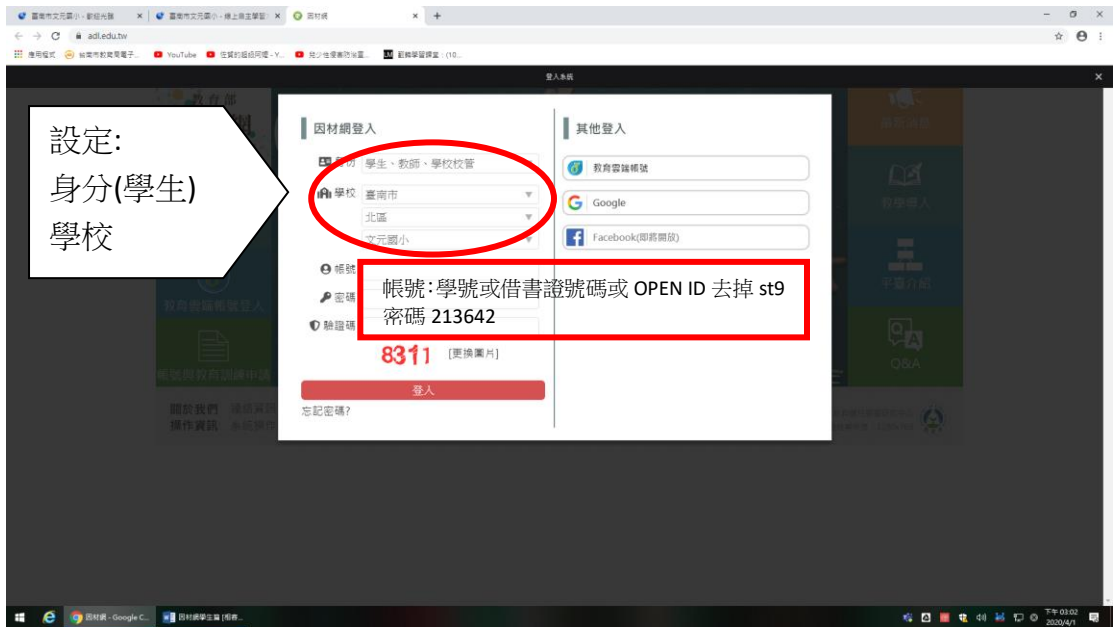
臺南市文元國小 - 歡迎光臨 × 臺南市文元國小 - 線上自主學習 × 因材網 × +

adl.edu.tw

應用程式 台南市教育局電子... YouTube 任賢齊超級同學 - Y... 青少年憂鬱防治... 創新學習課室 - (10...

登入系統 ×

設定:
身分(學生)
學校

因材網登入

身分 學生、教師、學校校管

學校 臺南市
北區
文元國小

帳號

密碼

驗證碼

8311 [更換圖片]

登入

忘記密碼?

其他登入

教育雲端帳號

Google

Facebook(即將開放)

帳號:學號或借書證號碼或 OPEN ID 去掉 st9
密碼 213642

教育部

教育雲端帳號登入

帳號與教育訓練申請

關於我們

操作資訊

教學導入

平臺介紹

Q&A

因材網 - Google C... 因材網學生篇 [相容...

下午 03:02
2020/4/1